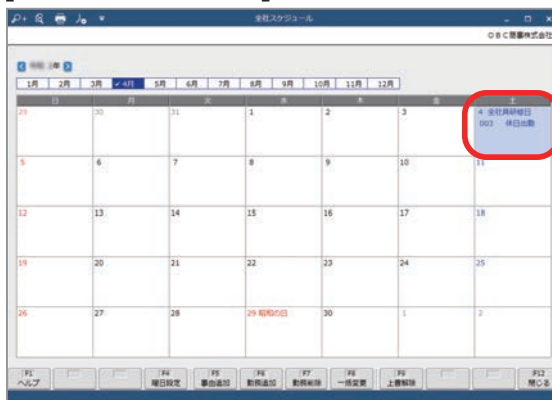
全社スケジュール

ＯＢＣ商事株式会社

令和 3年

1月 2月 3月 ✓4月 5月 6月 7月 8月 9月 10月 11月 12月

| 日 | 月 | 火 | 水 | 木 | 金 | 土 |
|---|---|---|---|---|---|---|
| 28 | 29 | 30 | 31 | 1 | 2 | 3 |
| 4 | 5 | 6 | 7 | 8 | 9 | 10 |
| 11 | 12 | 13 | 14 | 15 | 16 | 17 |
| 18 | 19 | 20 | 21 | 22 | 23 | 24 |
| 25 | 26 | 27 | 28 | 29 昭和の日 | 30 | 1 |

4 全社員研修日
003 休日出勤

F1 ヘルプ
F4 曜日設定
F5 事由追加
F6 勤務追加
F7 勤務削除
F8 一括変更
F9 上書解除
F12 閉じる